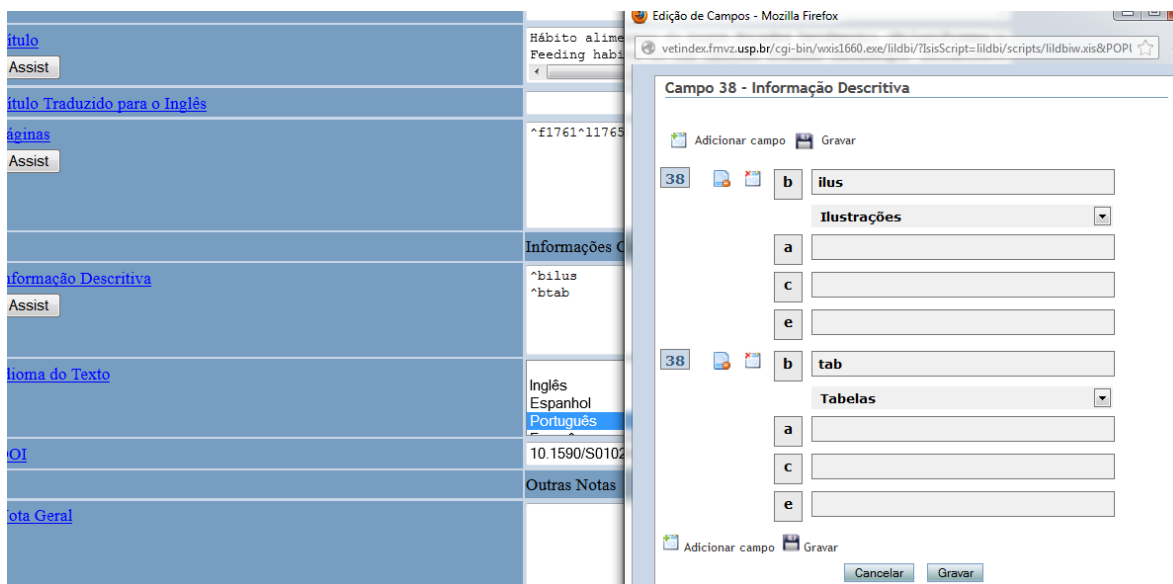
ítulo
Assist
Hábito alime
Feeding habi
ítulo Traduzido para o Inglês
áginas
Assist
^f1761^l1765
Informações C
nformação Descritiva
Assist
^bilus
^btab
dioma do Texto
Inglês
Espanhol
Português
OI
10.1590/S0102
Outras Notas
ota Geral

Edição de Campos - Mozilla Firefox
vetindex.fmvz.usp.br/cgi-bin/wxis1660.exe/lildbi/?IsisScript=lildbi/scripts/lildbiw.xis&POP
Campo 38 - Informação Descritiva
Adicionar campo Gravar
38 b ilus
Ilustrações
a
c
e
38 b tab
Tabelas
a
c
e
Adicionar campo Gravar
Cancelar Gravar